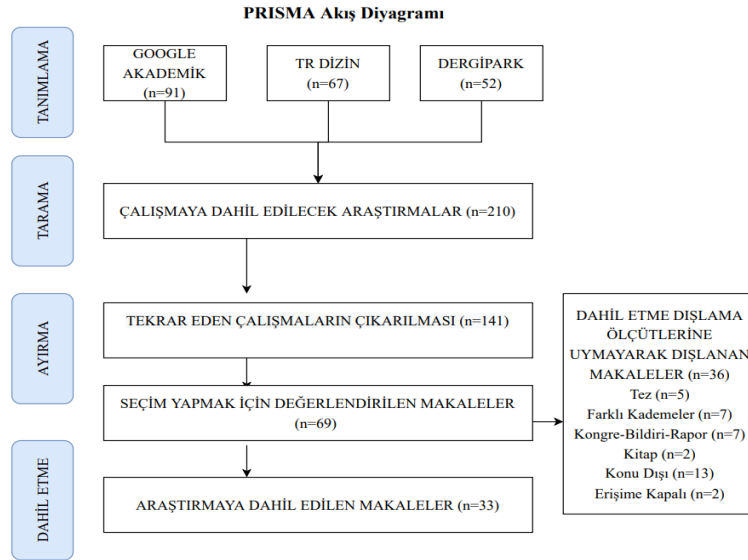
PRISMA Akış Diyagramı

TANIMLAMA

GOOGLE AKADEMİK (n=91)

TR DİZİN (n=67)

DERGİPARK (n=52)

TARAMA

ÇALIŞMAYA DAHİL EDİLECEK ARAŞTIRMALAR (n=210)

AYIRMA

TEKRAR EDEN ÇALIŞMALARIN ÇIKARILMASI (n=141)

SEÇİM YAPMAK İÇİN DEĞERLENDİRİLEN MAKALELER (n=69)

DAHİL ETME DIŞLAMA ÖLÇÜTLERİNE UYMAYARAK DIŞLANAN MAKALELER (n=36)
Tez (n=5)
Farklı Kademeler (n=7)
Kongre-Bildiri-Rapor (n=7)
Kitap (n=2)
Konu Dışı (n=13)
Erişime Kapalı (n=2)

DAHİL ETME

ARAŞTIRMAYA DAHİL EDİLEN MAKALELER (n=33)